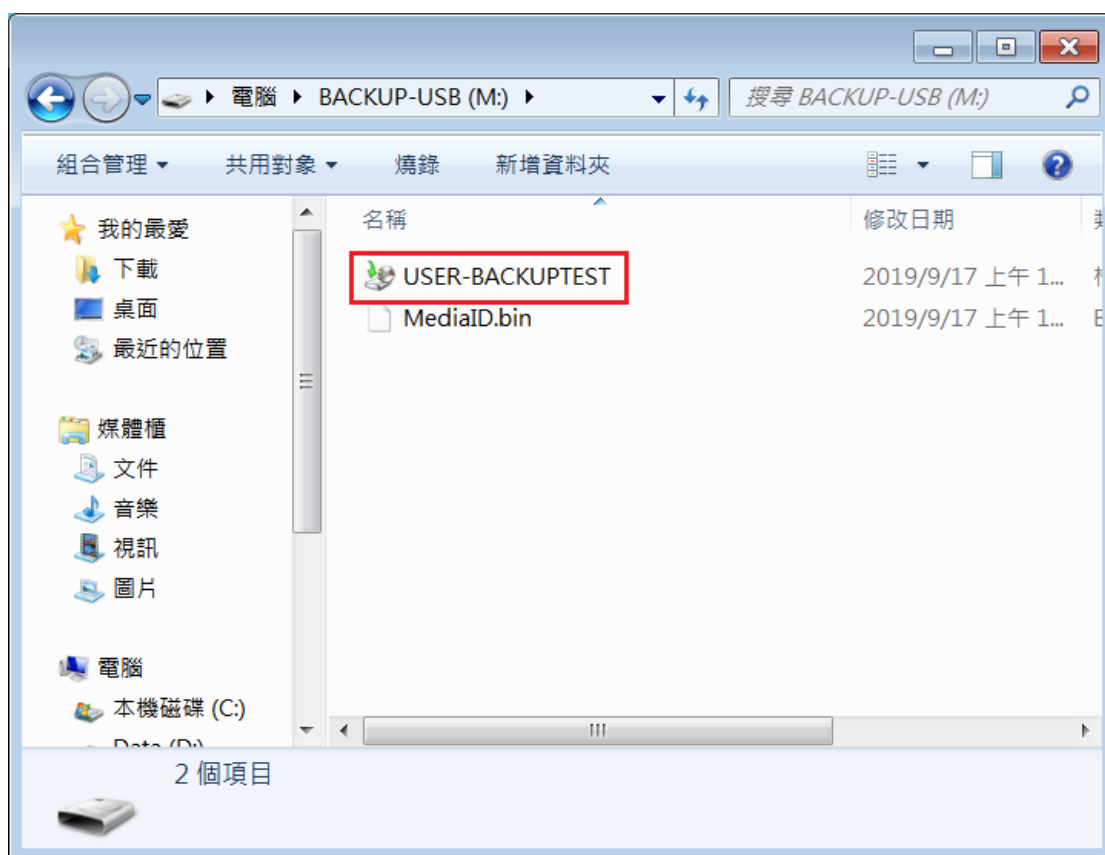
電腦 ▸ BACKUP-USB (M:) ▸

搜尋 BACKUP-USB (M:)

組合管理 ▾ 共用對象 ▾ 燒錄 新增資料夾

我的最愛
下載
桌面
最近的位置

媒體櫃
文件
音樂
視訊
圖片

電腦
本機磁碟 (C:)
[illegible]

名稱 修改日期 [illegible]
USER-BACKUPTEST 2019/9/17 上午 1...
MediaID.bin 2019/9/17 上午 1...

2 個項目